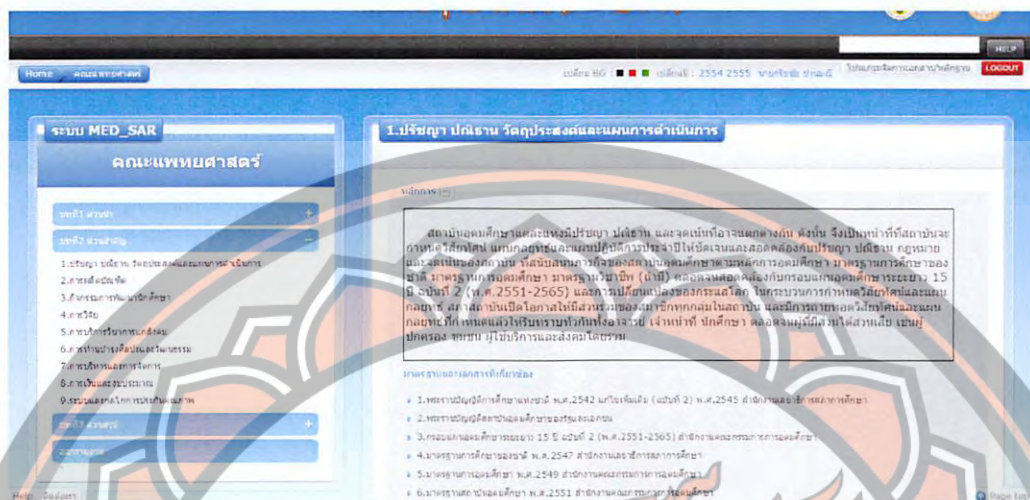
HELP

Home คณะแพทยศาสตร์

เปลี่ยน BG : ปีการศึกษา : 2554 2555 LOGOUT

ระบบ MED_SAR

คณะแพทยศาสตร์

บทที่ 1 ส่วนนำ

บทที่ 2 ส่วนสำคัญ

1.ปรัชญา ปณิธาน วัตถุประสงค์และแผนการดำเนินการ

2.การผลิตบัณฑิต

3.กิจกรรมการพัฒนานักศึกษา

4.การวิจัย

5.การบริการวิชาการแก่สังคม

6.การทำนุบำรุงศิลปะและวัฒนธรรม

7.การบริหารและการจัดการ

8.การเงินและงบประมาณ

9.ระบบและกลไกการประกันคุณภาพ

บทที่ 3 ส่วนสรุป

1.ปรัชญา ปณิธาน วัตถุประสงค์และแผนการดำเนินการ

หลักการ [-]

สถาบันอุดมศึกษาแต่ละแห่งมีปรัชญา ปณิธาน และจุดเน้นที่อาจแตกต่างกัน ดังนั้น จึงเป็นหน้าที่ที่สถาบันจะกำหนดวิสัยทัศน์ แผนกลยุทธ์และแผนปฏิบัติการประจำปีให้ชัดเจนและสอดคล้องกับปรัชญา ปณิธาน กฎหมาย และจุดเน้นของสถาบัน ที่สนับสนุนการกำกับของสถาบันอุดมศึกษาตามหลักการอุดมศึกษา มาตรฐานการศึกษาของชาติ มาตรฐานการอุดมศึกษา มาตรฐานวิชาชีพ (ถ้ามี) ตลอดจนสอดคล้องกับกรอบแผนอุดมศึกษาระยะยาว 15 ปี ฉบับที่ 2 (พ.ศ.2551-2565) และการเปลี่ยนแปลงของกระแสโลก ในกระบวนการกำหนดวิสัยทัศน์และแผนกลยุทธ์ สภาสถาบันเปิดโอกาสให้มีส่วนร่วมของสมาชิกทุกคนในสถาบัน และมีการถ่ายทอดวิสัยทัศน์และแผนกลยุทธ์ทั่วทั้งองค์กรให้รับทราบทั่วกันทั้งอาจารย์ เจ้าหน้าที่ นักศึกษา ตลอดจนผู้มีส่วนได้ส่วนเสีย เช่นผู้ปกครอง ชุมชน ผู้ใช้บริการและสังคมโดยรวม

มาตรฐานและเอกสารที่เกี่ยวข้อง

1.พระราชบัญญัติการศึกษาแห่งชาติ พ.ศ.2542 แก้ไขเพิ่มเติม (ฉบับที่ 2) พ.ศ.2545 สำนักงานเลขาธิการสภาการศึกษา

2.พระราชบัญญัติสถาบันอุดมศึกษาเอกชน

3.กรอบแผนอุดมศึกษาระยะยาว 15 ปี ฉบับที่ 2 (พ.ศ.2551-2565) สำนักงานคณะกรรมการการอุดมศึกษา

4.มาตรฐานการศึกษาของชาติ พ.ศ.2547 สำนักงานเลขาธิการสภาการศึกษา

5.มาตรฐานการอุดมศึกษา พ.ศ.2549 สำนักงานคณะกรรมการการอุดมศึกษา

6.มาตรฐานสถาบันอุดมศึกษา พ.ศ.2551 สำนักงานคณะกรรมการการอุดมศึกษา

Help Sitemap

Page Top